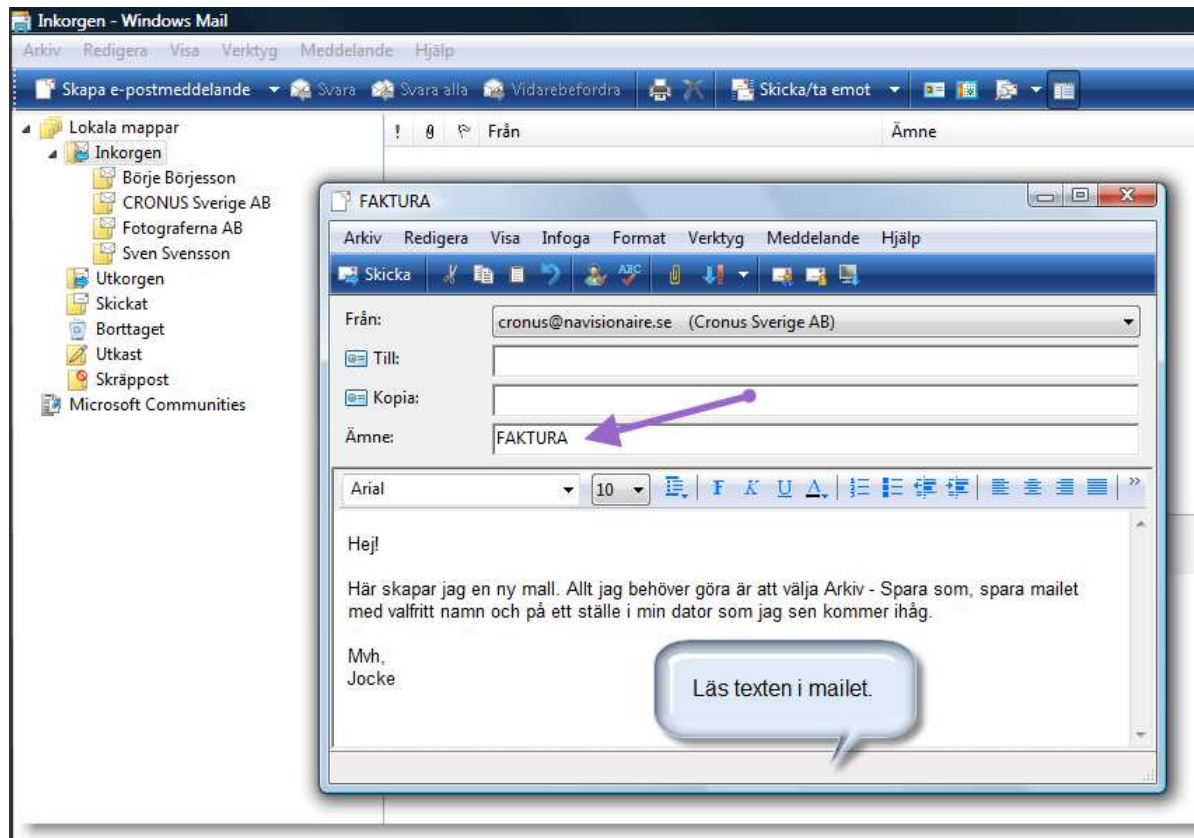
Inkorgen - Windows Mail

Arkiv Redigera Visa Verktyg Meddelande Hjälp

Skapa e-postmeddelande Svara Svara alla Vidarebefordra Skicka/ta emot

Lokala mappar
Inkorgen
Börje Börjesson
CRONUS Sverige AB
Fotograferna AB
Sven Svensson
Utkorgen
Skickat
Borttaget
Utkast
Skräppost
Microsoft Communities

! Från Ämne

FAKTURA

Arkiv Redigera Visa Infoga Format Verktyg Meddelande Hjälp

Skicka

Från: cronus@navisionaire.se (Cronus Sverige AB)
Till:
Kopia:
Ämne: FAKTURA

Arial 10

Hej!

Här skapar jag en ny mall. Allt jag behöver göra är att välja Arkiv - Spara som, spara mailet med valfritt namn och på ett ställe i min dator som jag sen kommer ihåg.

Mvh,
Jocke

Läs texten i mailet.